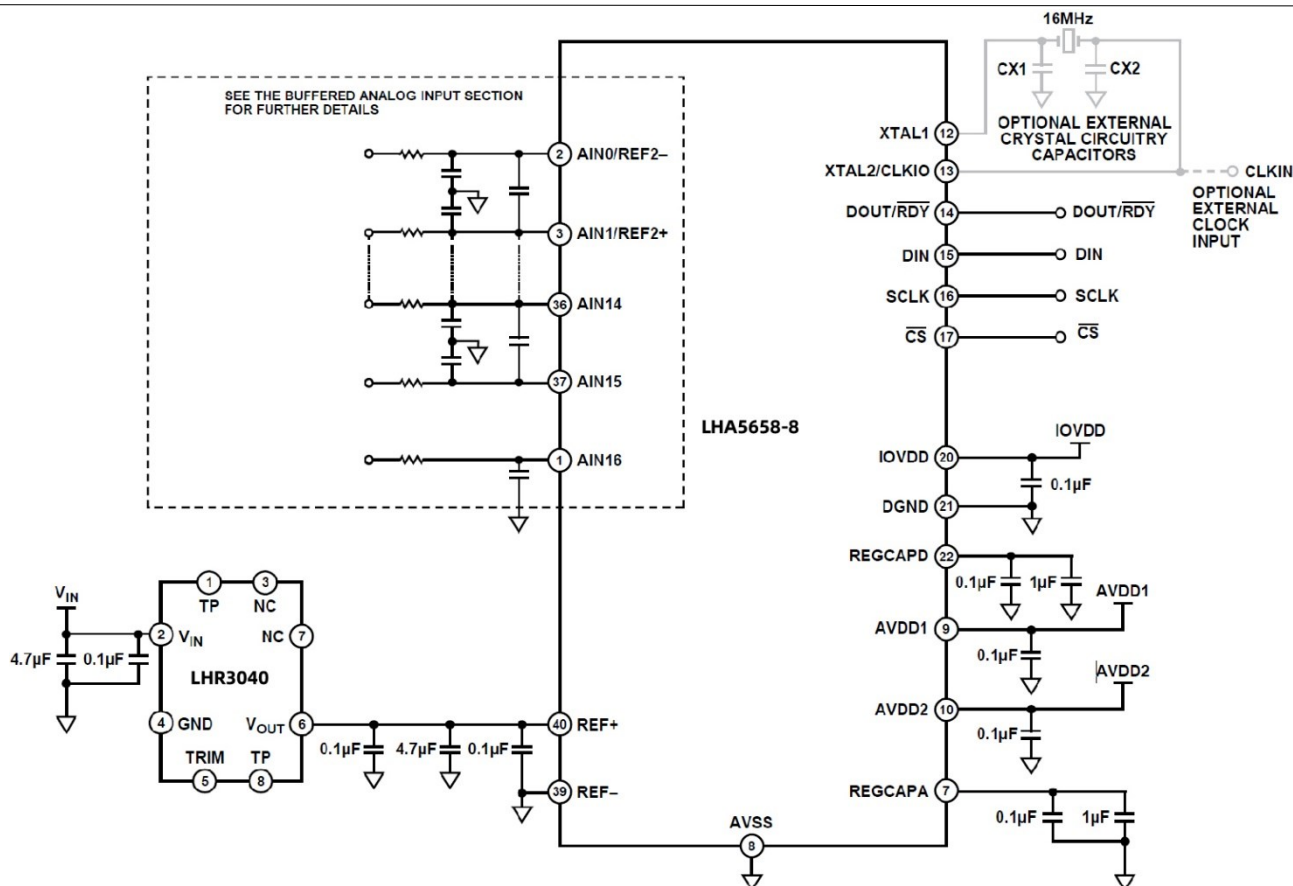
16MHz

CX1

CX2

OPTIONAL EXTERNAL CRYSTAL CIRCUITRY CAPACITORS

SEE THE BUFFERED ANALOG INPUT SECTION FOR FURTHER DETAILS

2 AIN0/REF2–

3 AIN1/REF2+

36 AIN14

37 AIN15

1 AIN16

LHA5658-8

XTAL1 12

XTAL2/CLKIO 13

CLKIN

OPTIONAL EXTERNAL CLOCK INPUT

DOUT/$\overline{RDY}$ 14

DOUT/$\overline{RDY}$

DIN 15

DIN

SCLK 16

SCLK

$\overline{CS}$ 17

$\overline{CS}$

IOVDD

IOVDD 20

0.1µF

DGND 21

REGCAPD 22

0.1µF

1µF

AVDD1

AVDD1 9

0.1µF

AVDD2

AVDD2 10

0.1µF

REGCAPA 7

0.1µF

1µF

$V_{IN}$

4.7µF

0.1µF

1 TP

3 NC

2 $V_{IN}$

NC 7

LHR3040

4 GND

$V_{OUT}$ 6

TRIM 5

TP 8

0.1µF

4.7µF

0.1µF

40 REF+

39 REF–

AVSS

8